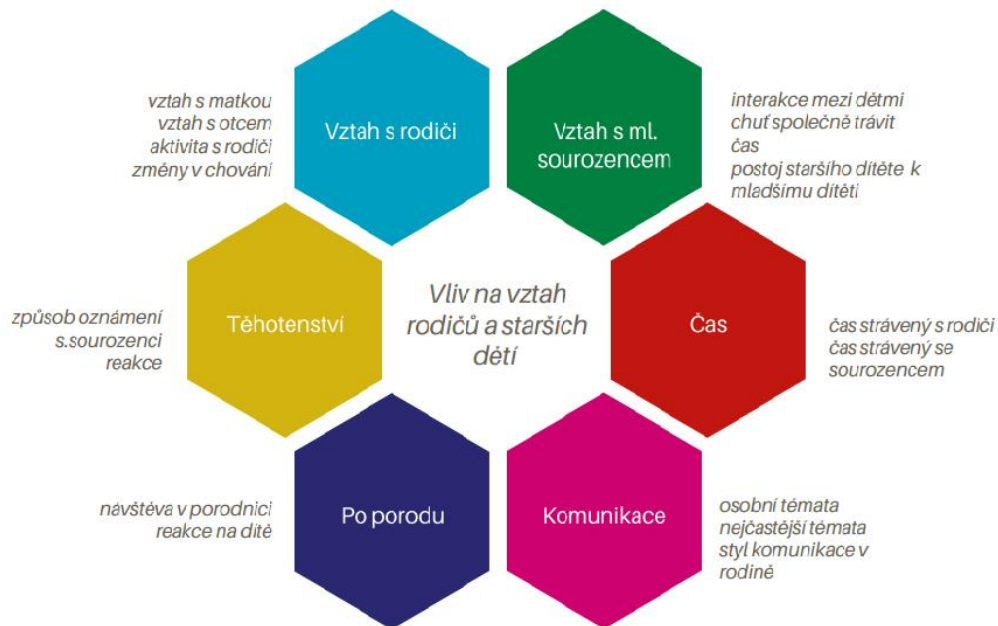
vztah s matkou
vztah s otcem
aktivita s rodiči
změny v chování

Vztah s rodiči

Vztah s ml. sourozencem

interakce mezi dětmi
chuť společně trávit čas
postoj staršího dítěte k mladšímu dítěti

způsob oznámení s.sourozenci
reakce

Těhotenství

Vliv na vztah rodičů a starších dětí

Čas

čas strávený s rodiči
čas strávený se sourozencem

návštěva v porodnici
reakce na dítě

Po porodu

Komunikace

osobní témata
nejčastější témata
styl komunikace v rodině